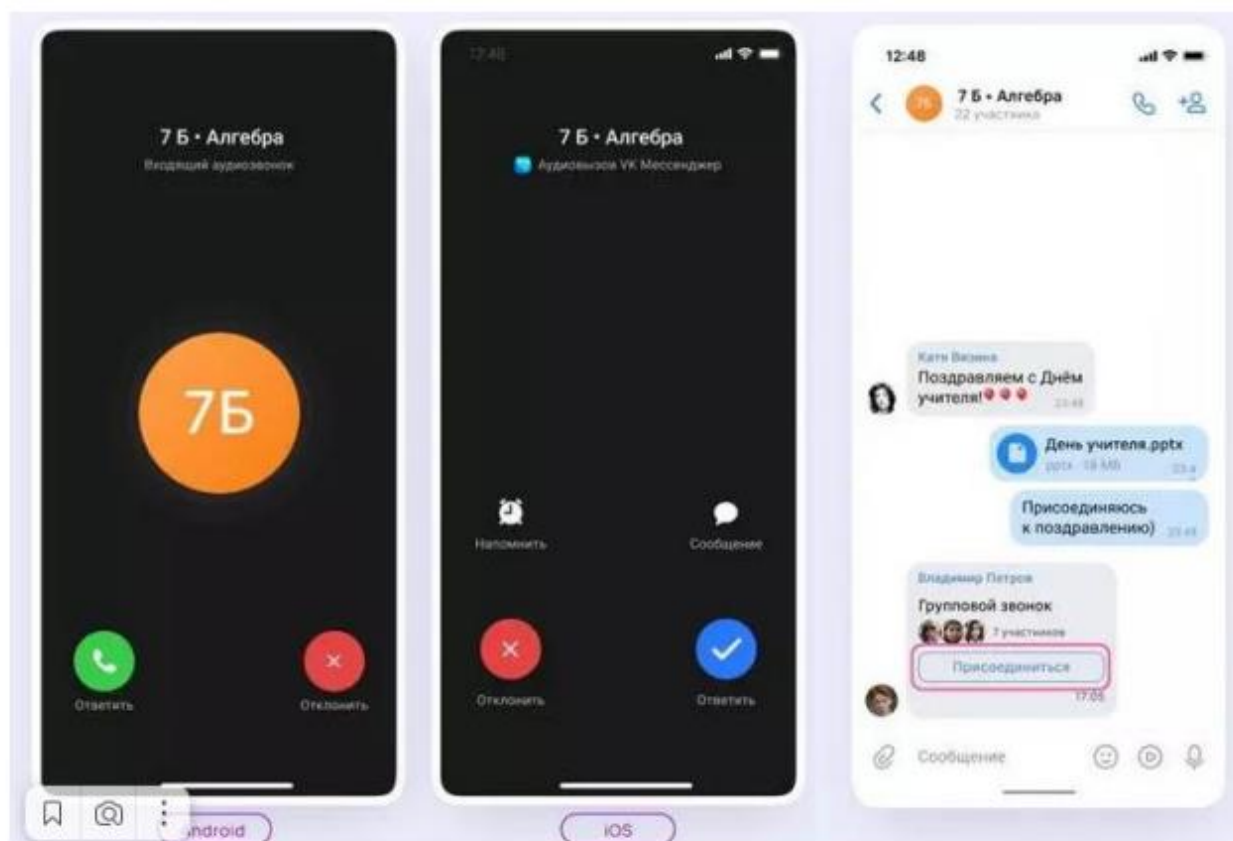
7 Б • Алгебра
Входящий аудиозвонок

7Б

Ответить
Отклонить

ndroid

12:48

7 Б • Алгебра
Аудиовызов VK Мессенджер

Напомнить
Сообщение

Отклонить
Ответить

iOS

12:48

7Б
7 Б • Алгебра
22 участника

Катя Вязина
Поздравляем с Днём учителя!
23:48

День учителя.pptx
pptx · 18 МБ
23:4

Присоединяюсь к поздравлению)
23:48

Владимир Петров
Групповой звонок
7 участников
Присоединиться
17:05

Сообщение